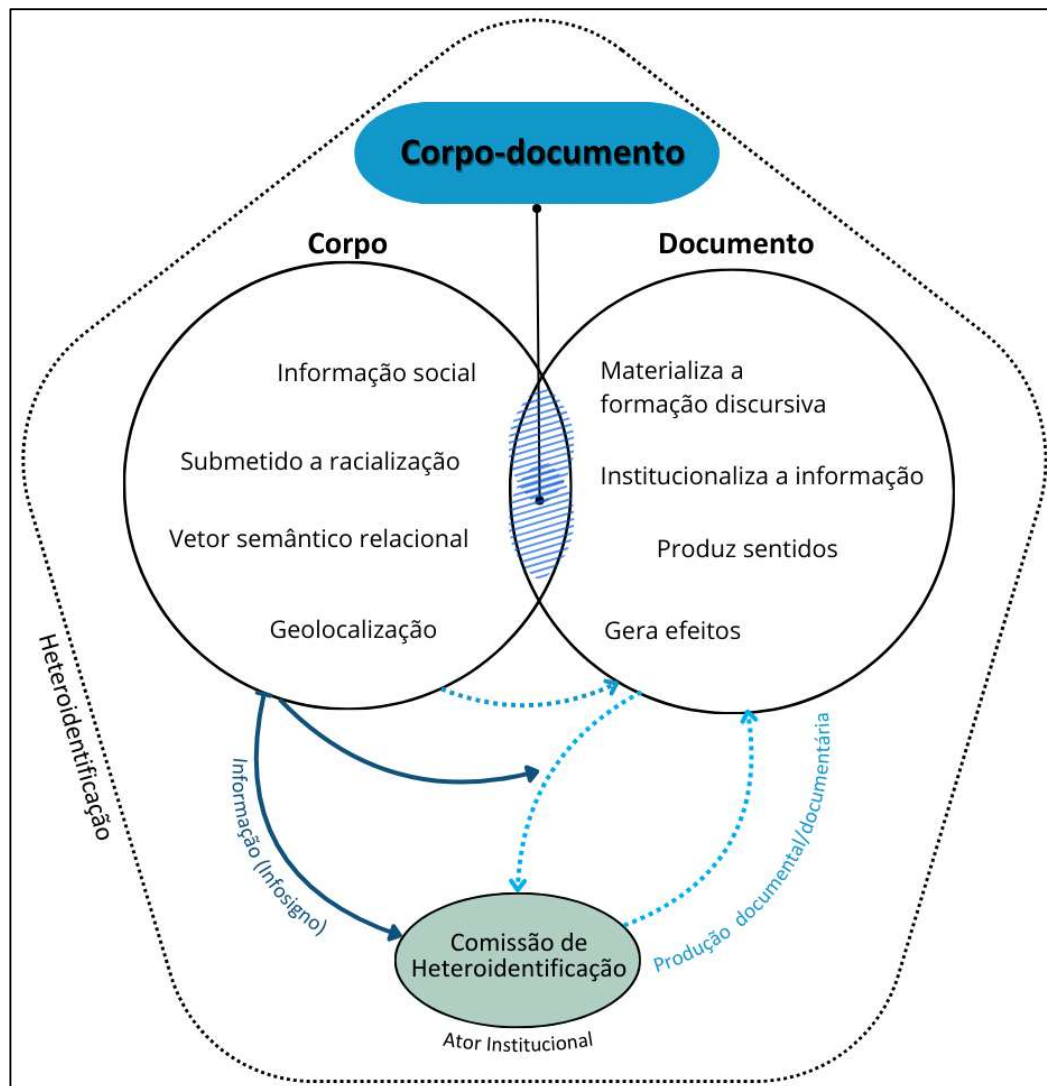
Corpo-documento

Corpo

Documento

Informação social

Submetido a racialização

Vetor semântico relacional

Geolocalização

Materializa a formação discursiva

Institucionaliza a informação

Produz sentidos

Gera efeitos

Heteroidentificação

Informação (Infosigno)

Produção documental/documentária

Comissão de Heteroidentificação

Ator Institucional